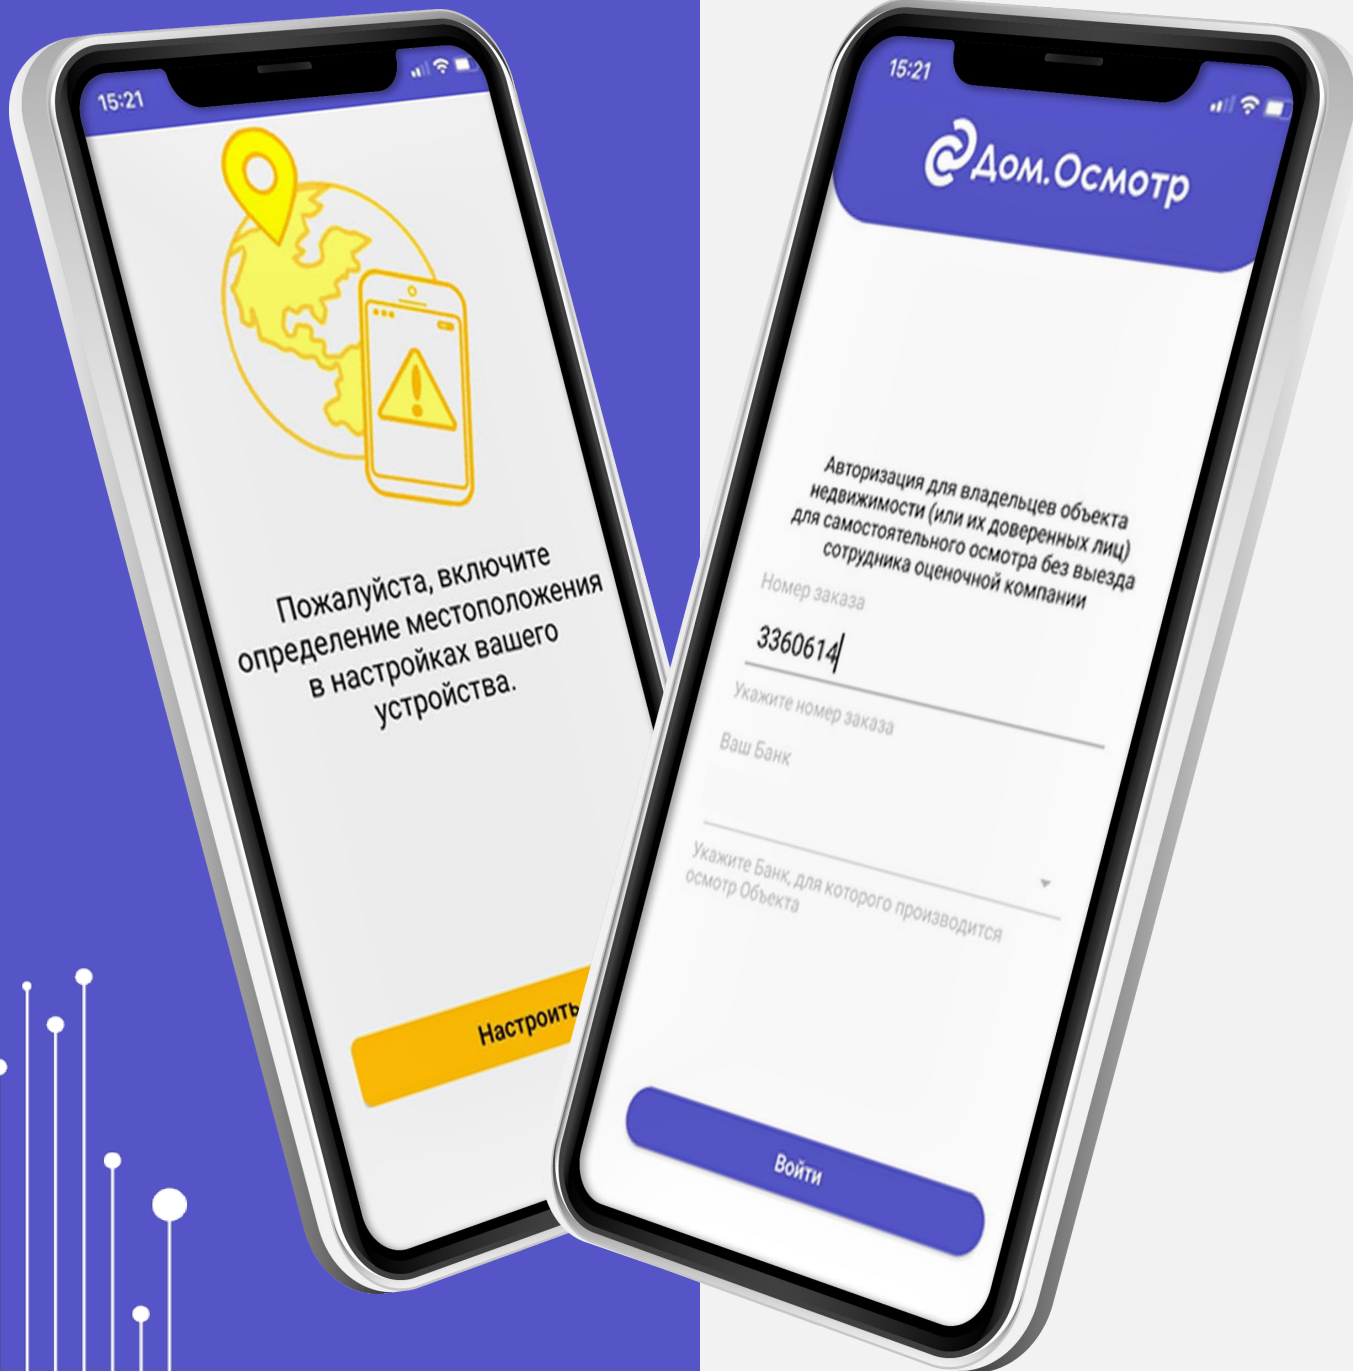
15:21

Пожалуйста, включите определение местоположения в настройках вашего устройства.

Настроить

15:21

Дом.Осмотр

Авторизация для владельцев объекта недвижимости (или их доверенных лиц) для самостоятельного осмотра без выезда сотрудника оценочной компании

Номер заказа

3360614

Укажите номер заказа

Ваш Банк

Укажите Банк, для которого производится осмотр Объекта

Войти